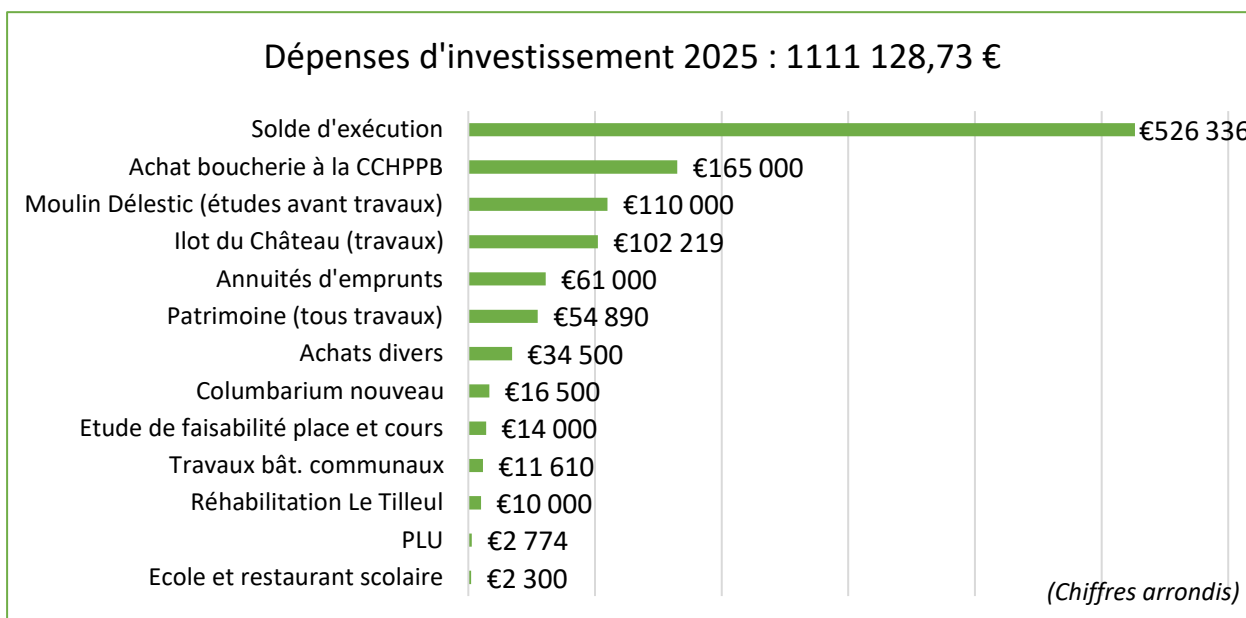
Dépenses d'investissement 2025 : 1111 128,73 €

| | |
|---|---|
| Solde d'exécution | €526 336 |
| Achat boucherie à la CCHPPB | €165 000 |
| Moulin Délestic (études avant travaux) | €110 000 |
| Ilot du Château (travaux) | €102 219 |
| Annuités d'emprunts | €61 000 |
| Patrimoine (tous travaux) | €54 890 |
| Achats divers | €34 500 |
| Columbarium nouveau | €16 500 |
| Etude de faisabilité place et cours | €14 000 |
| Travaux bât. communaux | €11 610 |
| Réhabilitation Le Tilleul | €10 000 |
| PLU | €2 774 |
| Ecole et restaurant scolaire | €2 300 |

(Chiffres arrondis)